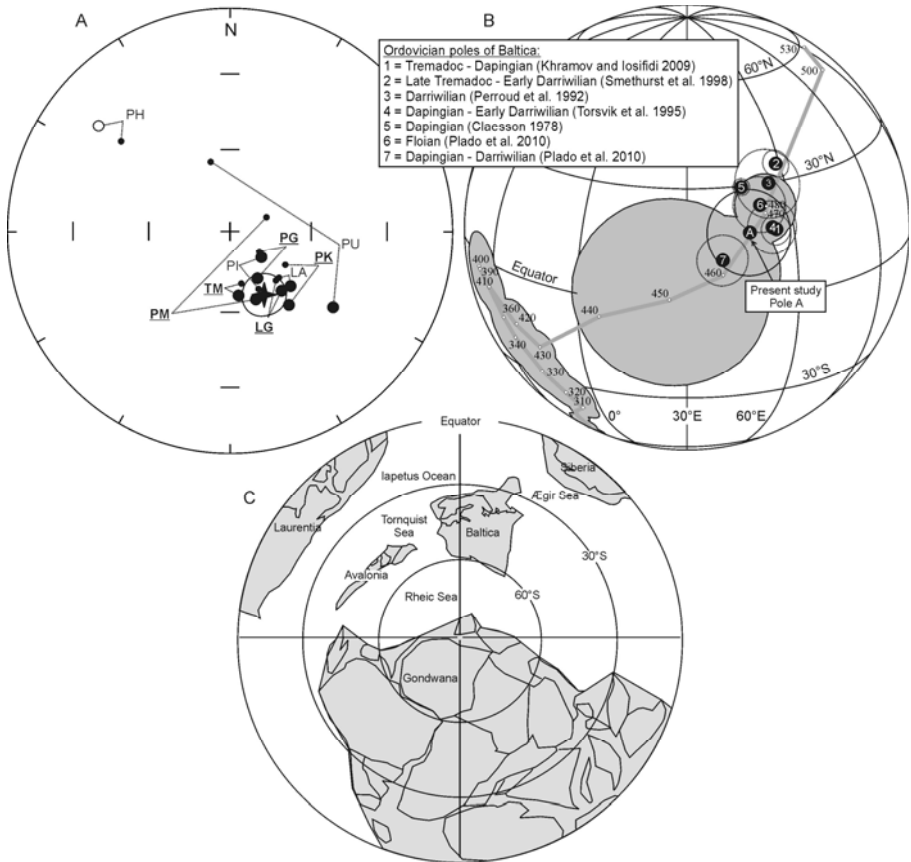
A

N

PH

PU

PG

PK

PI

LA

TM

PM

LG

B

Ordovician poles of Baltica:
1 = Tremadoc - Dapingian (Khramov and Iosifidi 2009)
2 = Late Tremadoc - Early Darriwilian (Smethurst et al. 1998)
3 = Darriwilian (Perroud et al. 1992)
4 = Dapingian - Early Darriwilian (Torsvik et al. 1995)
5 = Dapingian (Claesson 1978)
6 = Floian (Plado et al. 2010)
7 = Dapingian - Darriwilian (Plado et al. 2010)

530

500

60°N

30°N

2

5

3

6

480

470

4

1

A

7

460

Present study Pole A

Equator

400

390

410

360

420

440

450

340

430

330

320

310

0°

30°E

60°E

30°S

C

Equator

Iapetus Ocean

Siberia

Ægir Sea

Laurentia

Tornquist Sea

Baltica

30°S

Avalonia

60°S

Rheic Sea

Gondwana